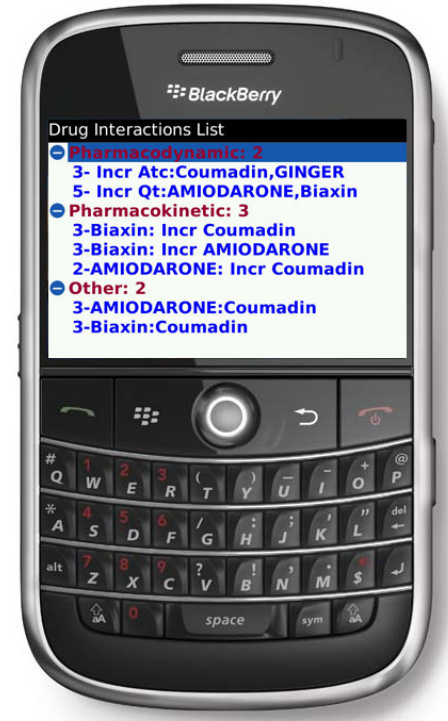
BlackBerry

Drug Interactions List
Pharmacodynamic: 2
3- Incr Atc:Coumadin,GINGER
5- Incr Qt:AMIODARONE,Biaxin
Pharmacokinetic: 3
3-Biaxin: Incr Coumadin
3-Biaxin: Incr AMIODARONE
2-AMIODARONE: Incr Coumadin
Other: 2
3-AMIODARONE:Coumadin
3-Biaxin:Coumadin

# Q W 1 E 2 R 3 ( T ) Y _ U - O + P @
* A S 4 D 5 6 F / G : H ; J ' K " L del
alt Z 7 X 8 C 9 ? V ! B , N . M $
aA 0 space sym aA